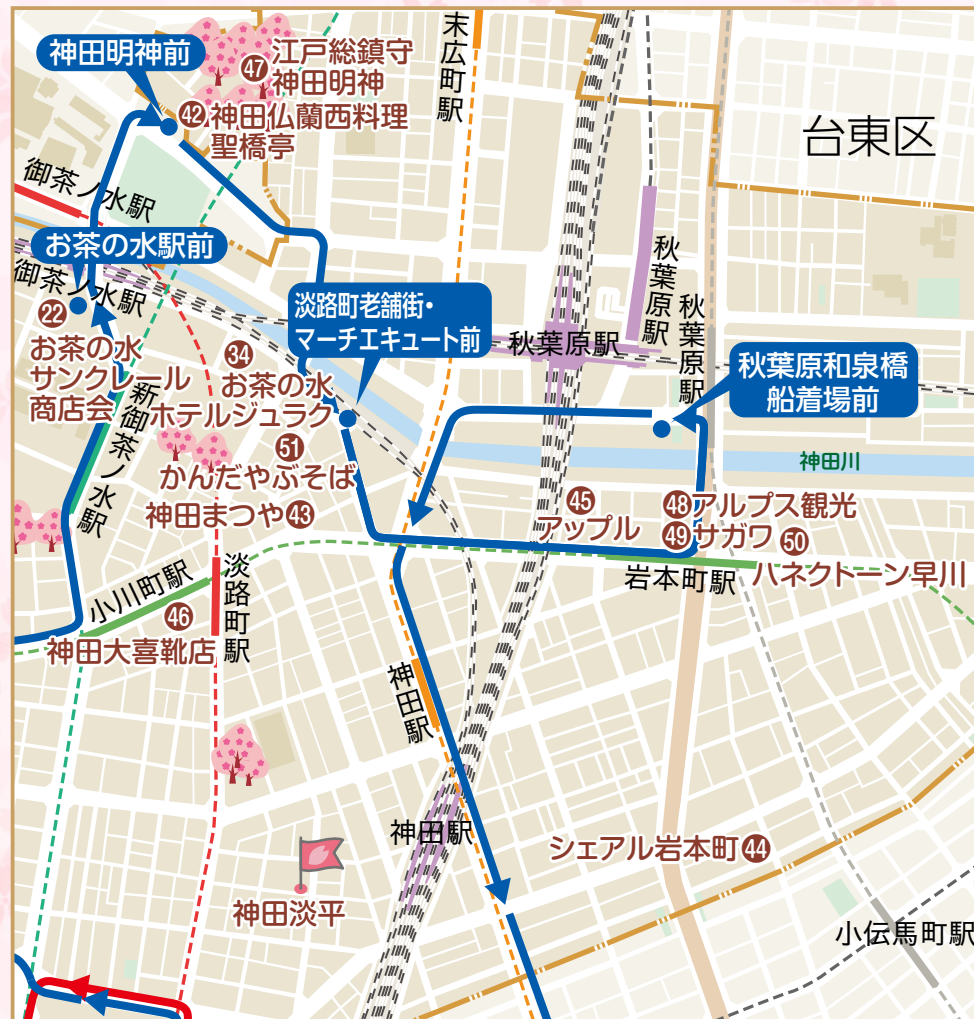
神田明神前

47 江戸総鎮守 神田明神

42 神田仏蘭西料理 聖橋亭

末広町駅

台東区

御茶ノ水駅

お茶の水駅前

御茶ノ水駅

22 お茶の水 サンクレール 商店会

新御茶ノ水駅

秋葉原駅

秋葉原駅

淡路町老舗街・マーチエキュート前

秋葉原駅

34 お茶の水 ホテルジュラク

秋葉原和泉橋 船着場前

51 かんだやぶそば

神田川

神田まつや 43

45 アップル

48 アルプス観光

49 サガワ

50 ハネクトーン早川

岩本町駅

小川町駅

淡路町駅

46 神田大喜靴店

神田駅

神田駅

シェアル岩本町 44

神田淡平

小伝馬町駅